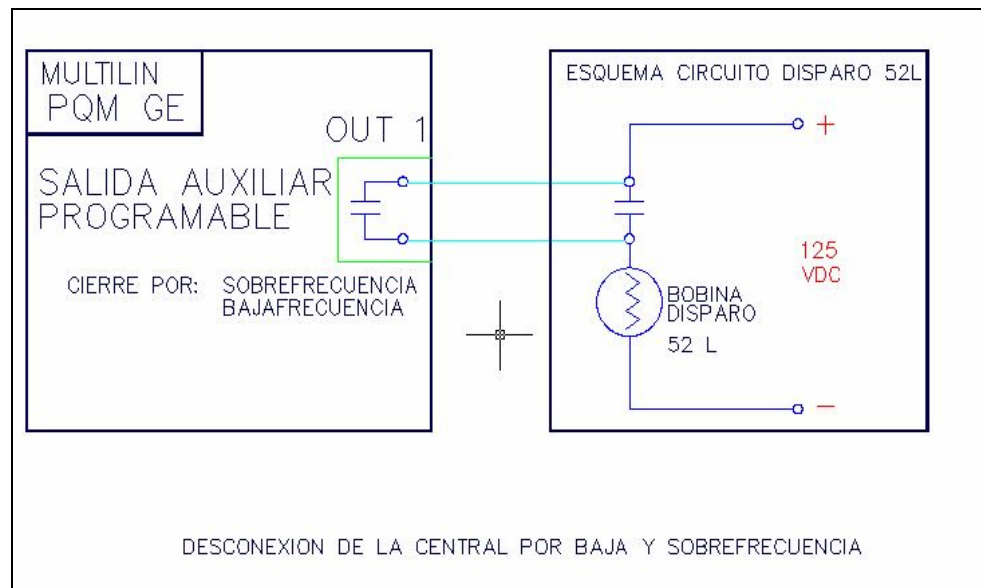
MULTILIN
PQM GE

OUT 1

SALIDA AUXILIAR
PROGRAMABLE

CIERRE POR: SOBREFRECUENCIA
BAJAFRECUENCIA

ESQUEMA CIRCUITO DISPARO 52L

+

125
VDC

BOBINA
DISPARO

52 L

−

DESCONEXION DE LA CENTRAL POR BAJA Y SOBREFRECUENCIA